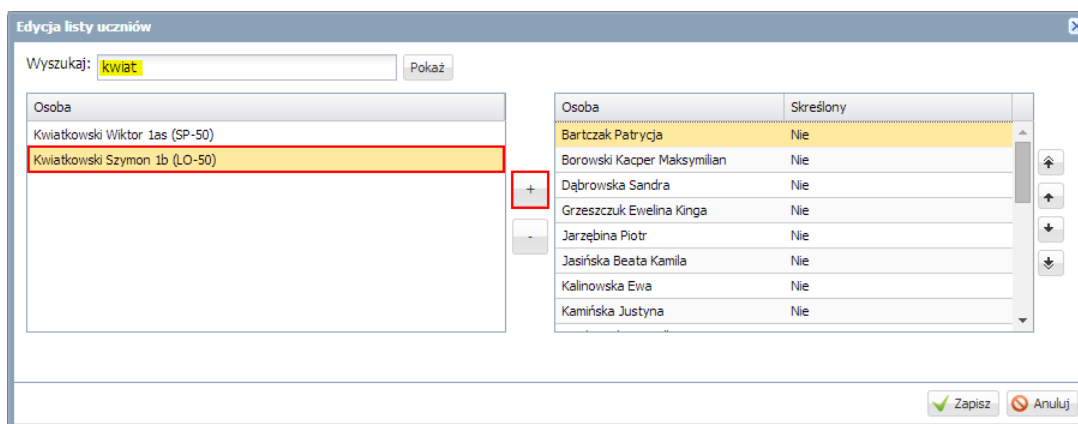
Edycja listy uczniów

Wyszukaj: kwiat Pokaż

| Osoba |
|---|
| Kwiatkowski Wiktor 1as (SP-50) |
| Kwiatkowski Szymon 1b (LO-50) |

+

-

| Osoba | Skreślony |
|---|---|
| Bartczak Patrycja | Nie |
| Borowski Kacper Maksymilian | Nie |
| Dąbrowska Sandra | Nie |
| Grzeszczuk Ewelina Kinga | Nie |
| Jarzębina Piotr | Nie |
| Jasińska Beata Kamila | Nie |
| Kalinowska Ewa | Nie |
| Kamińska Justyna | Nie |
| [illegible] | |

Zapisz Anuluj